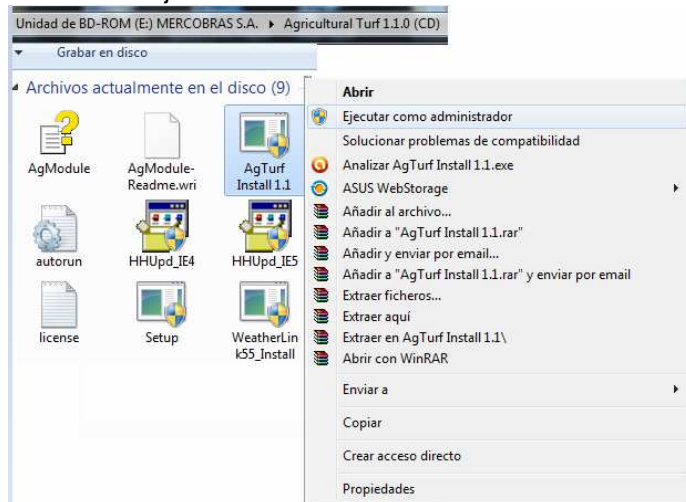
Unidad de BD-ROM (E:) MERCOBRAS S.A. ▸ Agricultural Turf 1.1.0 (CD)

Grabar en disco

Archivos actualmente en el disco (9)

AgModule
AgModule-Readme.wri
AgTurf Install 1.1
autorun
HHUpd_IE4
HHUpd_IE5
license
Setup
WeatherLink55_Install

Abrir
Ejecutar como administrador
Solucionar problemas de compatibilidad
Analizar AgTurf Install 1.1.exe
ASUS WebStorage
Añadir al archivo...
Añadir a "AgTurf Install 1.1.rar"
Añadir y enviar por email...
Añadir a "AgTurf Install 1.1.rar" y enviar por email
Extraer ficheros...
Extraer aquí
Extraer en AgTurf Install 1.1\
Abrir con WinRAR
Enviar a
Copiar
Crear acceso directo
Propiedades